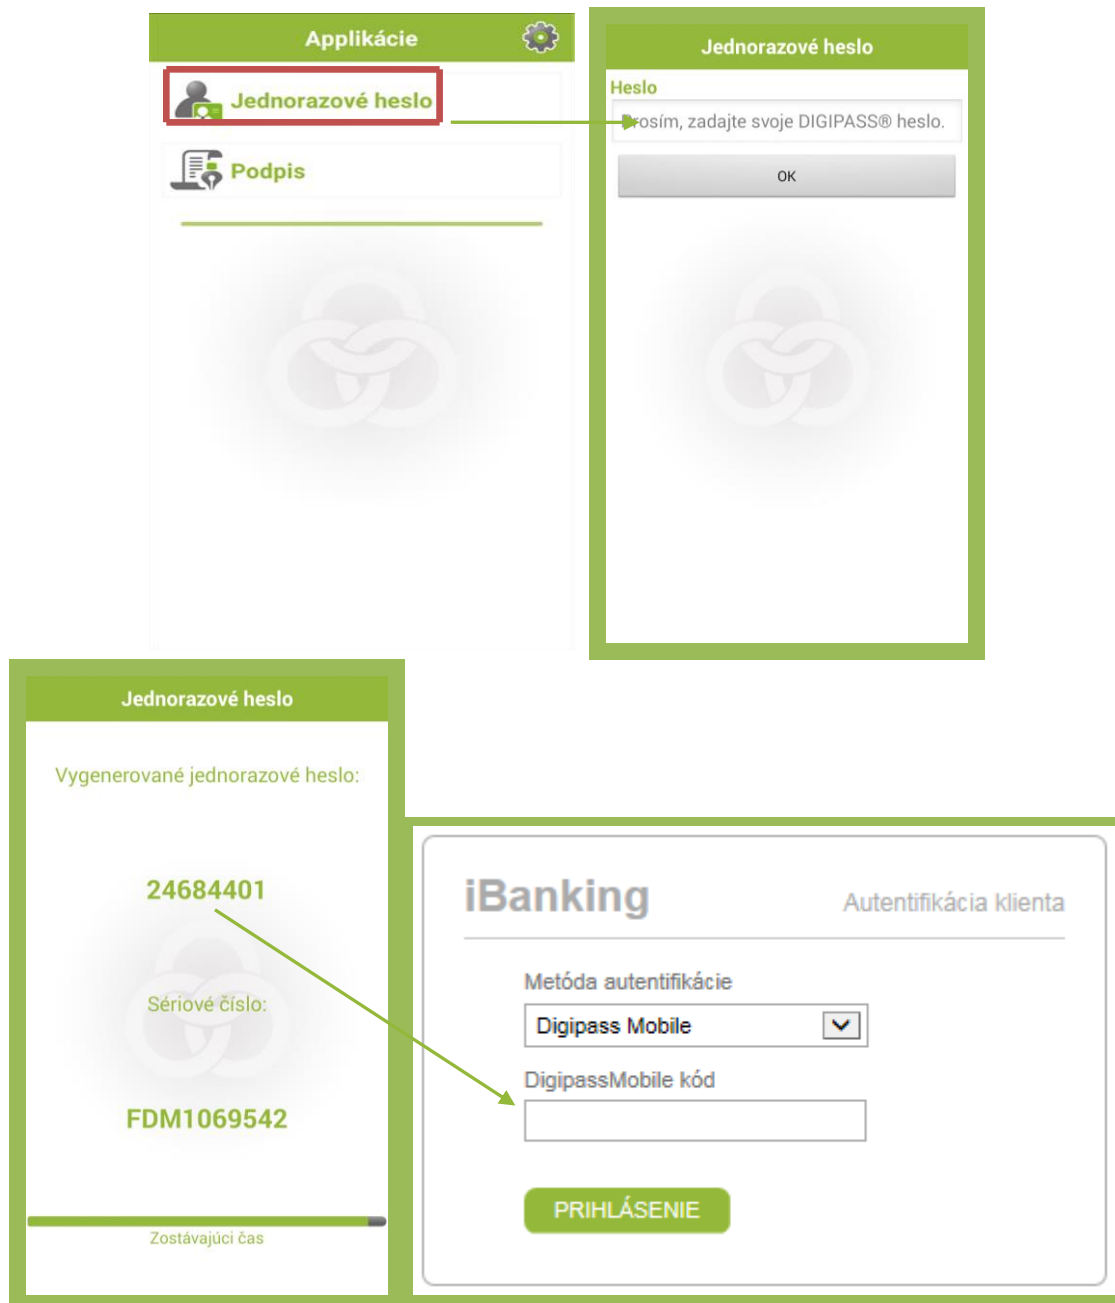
Applikácie

Jednorazové heslo

Podpis

Jednorazové heslo

Heslo

Prosím, zadajte svoje DIGIPASS® heslo.

OK

Jednorazové heslo

Vygenerované jednorazové heslo:

24684401

Sériové číslo:

FDM1069542

Zostávajúci čas

iBanking

Autentifikácia klienta

Metóda autentifikácie

Digipass Mobile

DigipassMobile kód

PRIHLÁSENIE